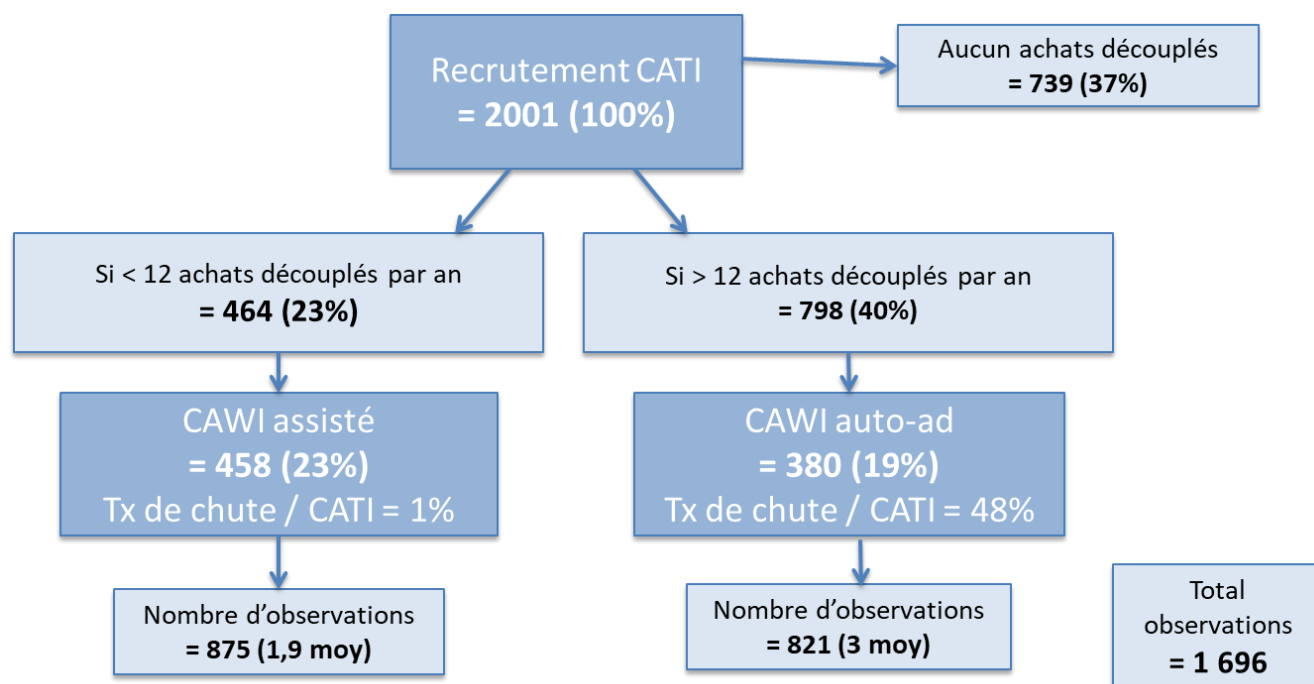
Recrutement CATI
= 2001 (100%)

Aucun achats découplés
= 739 (37%)

Si < 12 achats découplés par an
= 464 (23%)

Si > 12 achats découplés par an
= 798 (40%)

CAWI assisté
= 458 (23%)
Tx de chute / CATI = 1%

CAWI auto-ad
= 380 (19%)
Tx de chute / CATI = 48%

Nombre d'observations
= 875 (1,9 moy)

Nombre d'observations
= 821 (3 moy)

Total observations
= 1 696